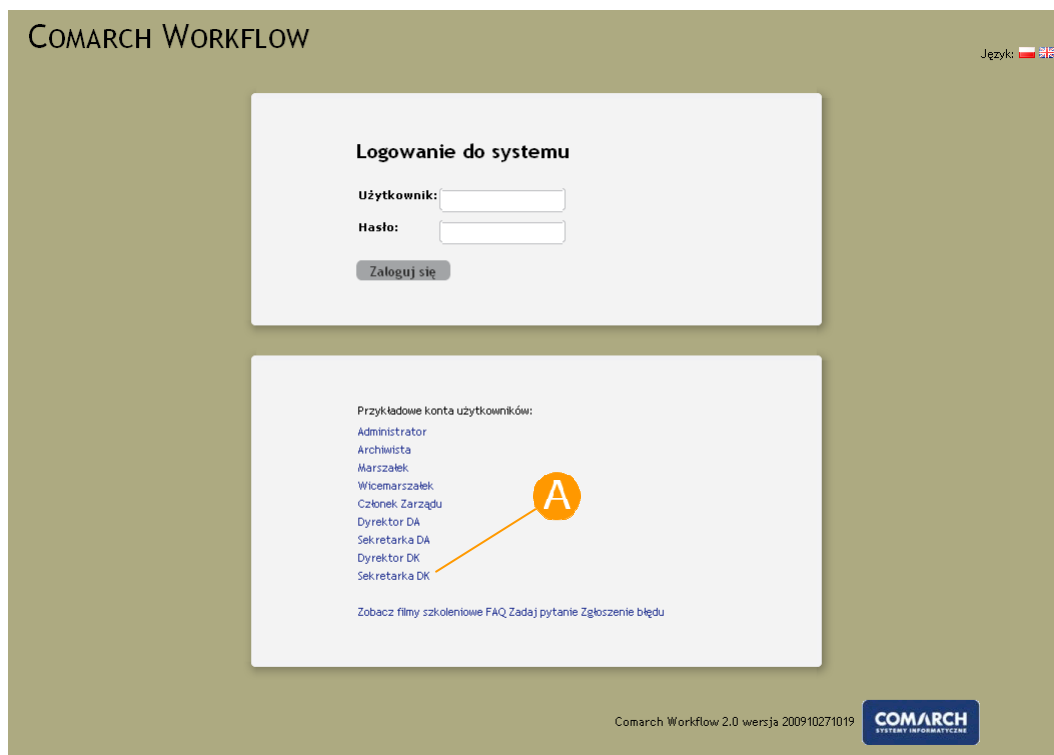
COMARCH WORKFLOW

Język:

Logowanie do systemu

Użytkownik:

Hasło:

Zaloguj się

Przykładowe konta użytkowników:

Administrator
Archiwista
Marszałek
Wicemarszałek
Członek Zarządu
Dyrektor DA
Sekretarka DA
Dyrektor DK
Sekretarka DK

A

Zobacz filmy szkoleniowe FAQ Zadaj pytanie Zgłoszenie błędu

Comarch Workflow 2.0 wersja 200910271019

COMARCH
SYSTEMY INFORMATYCZNE